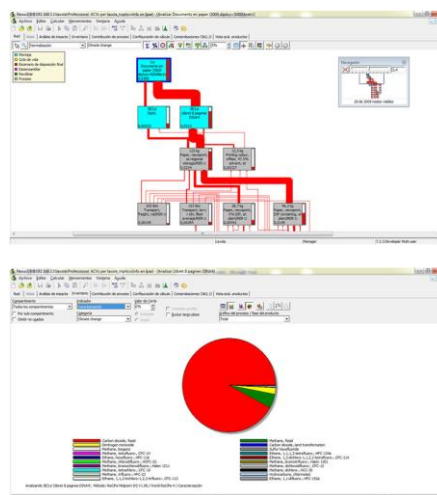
Archivo Editar Calcular Herramientas Ventana Ayuda

Red Árbol Análisis de impacto Inventario Contribución de proceso Configuración de análisis Comprobaciones DAG-O Vista ant. productos

Normalización

Climate change

Navegador

Lavado

Manager

Archivo Editar Calcular Herramientas Ventana Ayuda

Red Árbol Análisis de impacto Inventario Contribución de proceso Configuración de análisis Comprobaciones DAG-O Vista ant. productos

Compartimento

Indicador

Categoría

Climate change

Carbon dioxide, fossil

Nitrogen monoxide

Methane, fossil

Carbon dioxide, land transformation

Sulfur hexafluoride